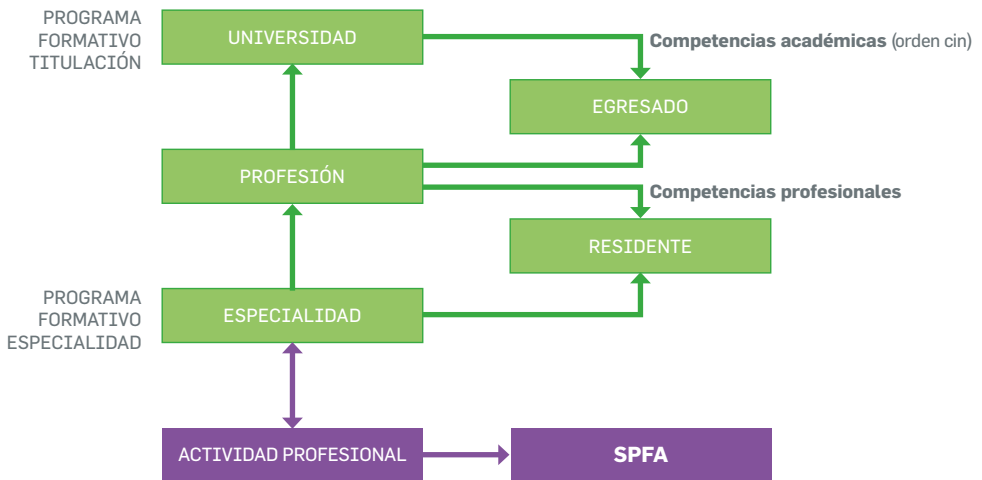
PROGRAMA FORMATIVO TITULACIÓN

UNIVERSIDAD

**Competencias académicas** (orden cin)

EGRESADO

PROFESIÓN

**Competencias profesionales**

RESIDENTE

PROGRAMA FORMATIVO ESPECIALIDAD

ESPECIALIDAD

ACTIVIDAD PROFESIONAL

SPFA